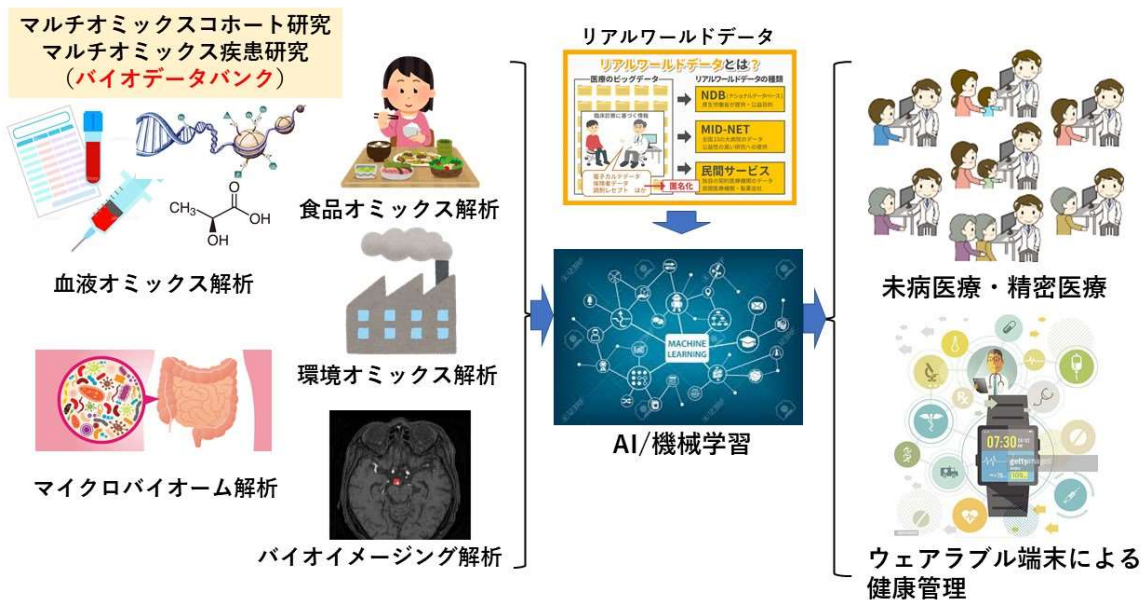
マルチオミックスコホート研究
マルチオミックス疾患研究
（バイオデータバンク）

$CH_3$
O
OH
OH

血液オミックス解析

マイクロバイオーム解析

食品オミックス解析

環境オミックス解析

バイオイメージング解析

リアルワールドデータ

リアルワールドデータとは？
医療のビッグデータ
リアルワールドデータの種類
NDB
MID-NET
民間サービス
匿名化

MACHINE LEARNING

AI/機械学習

未病医療・精密医療

07:30

ウェアラブル端末による健康管理